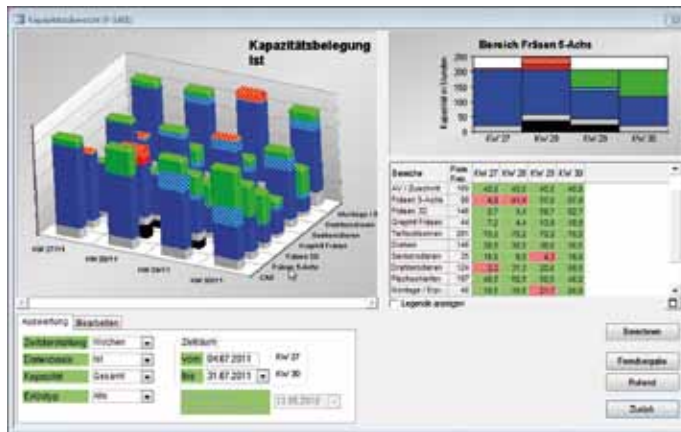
Kapazitätsübersicht (F-1465)

Kapazitätsbelegung Ist

Montage / E
Drahterodieren
Senkerodieren
Graphit Fräsen
Fräsen 3D
Fräsen 5-Achs
CAD

KW 27/11
KW 28/11
KW 29/11
KW 30/11

Bereich Fräsen 5-Achs

Kapazität in Stunden

250
200
150
100
50
0

KW 27
KW 28
KW 29
KW 30

| Bereiche | Plan Kap. | KW 27 | KW 28 | KW 29 | KW 30 |
|---|---|---|---|---|---|
| AV / Zuschnitt | 160 | 45.0 | 45.0 | 45.0 | 45.0 |
| Fräsen 5-Achs | 96 | 4.5 | 41.8 | 55.0 | 55.0 |
| Fräsen 3D | 148 | 57.1 | 6.5 | 59.7 | 62.7 |
| Graphit Fräsen | 44 | 7.2 | 4.4 | 13.6 | 10.8 |
| Tiefbohrbearb. | 201 | 75.0 | 75.0 | 75.0 | 75.0 |
| Drehen | 144 | 30.0 | 30.0 | 30.0 | 30.0 |
| Senkerodieren | 25 | 15.3 | 8.5 | 4.3 | 18.0 |
| Drahterodieren | 124 | 22.3 | 31.2 | 20.4 | 38.5 |
| Flachschleifen | 167 | 48.7 | 62.7 | 62.7 | 62.7 |
| Montage / Ers. | 48 | 18.5 | 18.5 | 22.0 | 18.5 |

Legende anzeigen

Auswertung | Bearbeiten

Zeiteinteilung | Wochen
Datenbasis | Ist
Kapazität | Gesamt
Einteilung | Alle

Zeitdauer
von | 04.07.2011 | KW 27
bis | 31.07.2011 | KW 30

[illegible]

Berechnen
Fremdvergabe
Rollend
Zurück